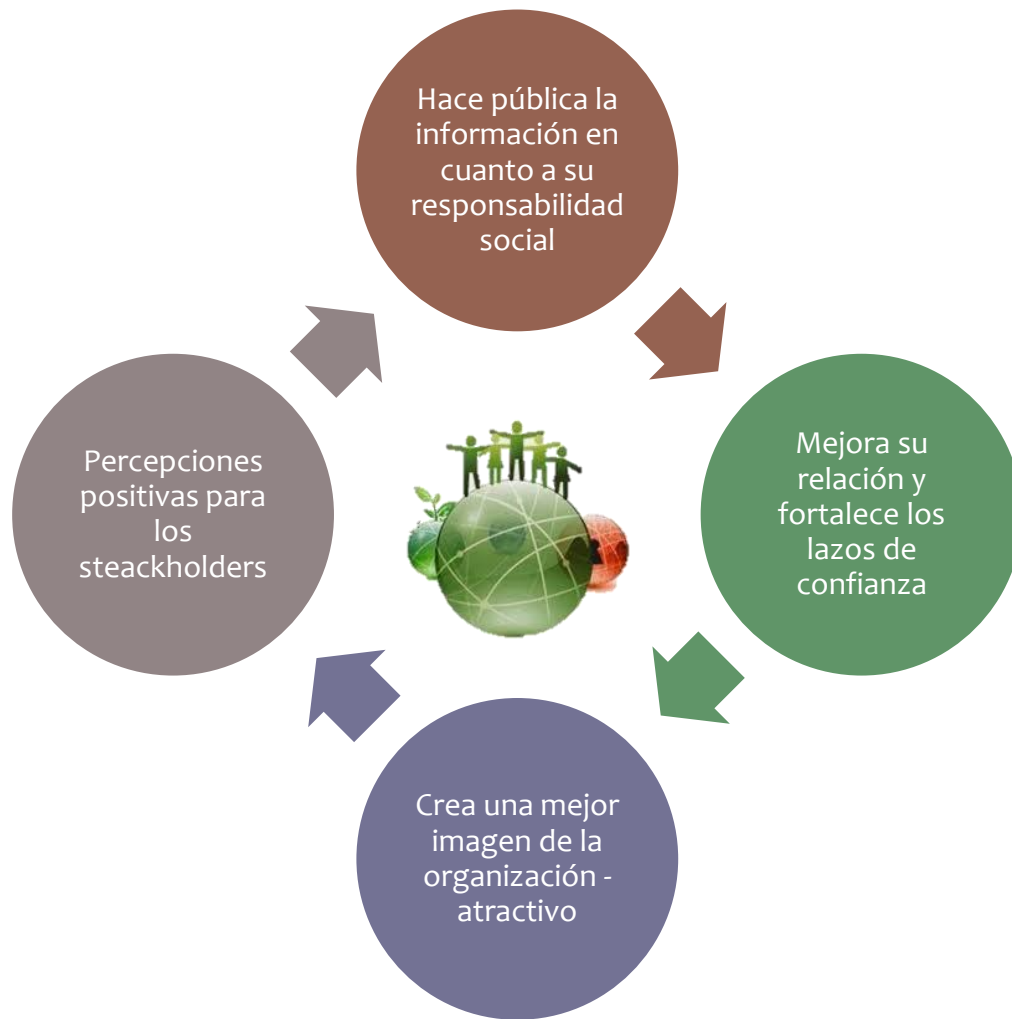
Hace pública la información en cuanto a su responsabilidad social

Mejora su relación y fortalece los lazos de confianza

Crea una mejor imagen de la organización - atractivo

Percepciones positivas para los steackholders